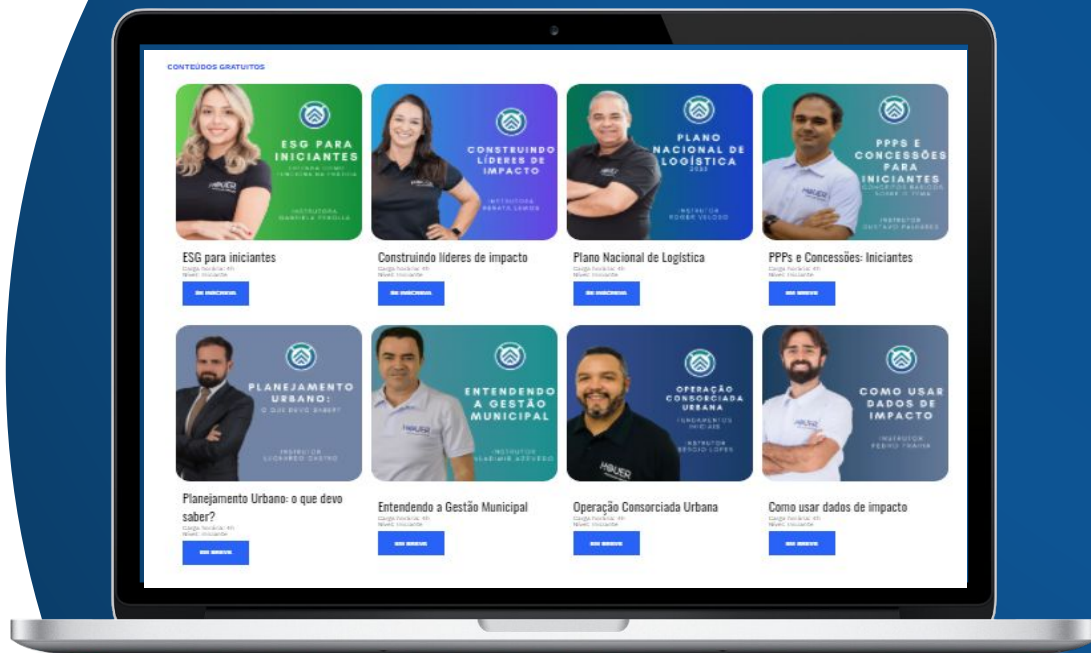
CONTEÚDOS GRATUITOS

ESG PARA INICIANTES
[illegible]
INSTRUTORA
DANIELA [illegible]

ESG para iniciantes
Carga horária: 4h
Nível: Iniciante
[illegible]

CONSTRUINDO LÍDERES DE IMPACTO
INSTRUTORA
RENATA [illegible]

Construindo líderes de impacto
Carga horária: 4h
Nível: Iniciante
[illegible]

PLANO NACIONAL DE LOGÍSTICA
2025
INSTRUTOR
ROGER VELOSO

Plano Nacional de Logística
Carga horária: 4h
Nível: Iniciante
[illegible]

PPPS E CONCESSÕES PARA INICIANTES
CONCEITOS BÁSICOS SOBRE O TEMA
INSTRUTOR
GUSTAVO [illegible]

PPPs e Concessões: Iniciantes
Carga horária: 4h
Nível: Iniciante
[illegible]

PLANEJAMENTO URBANO:
O QUE DEVO SABER?
INSTRUTOR
LEONARDO CASTRO

Planejamento Urbano: o que devo saber?
Carga horária: 4h
Nível: Iniciante
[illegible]

ENTENDENDO A GESTÃO MUNICIPAL
INSTRUTOR
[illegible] AZEVEDO

Entendendo a Gestão Municipal
Carga horária: 4h
Nível: Iniciante
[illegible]

OPERAÇÃO CONSORCIADA URBANA
FUNDAMENTOS INICIAIS
INSTRUTOR
SÉRGIO LOPES

Operação Consorciada Urbana
Carga horária: 4h
Nível: Iniciante
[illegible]

COMO USAR DADOS DE IMPACTO
INSTRUTOR
PEDRO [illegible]

Como usar dados de impacto
Carga horária: 4h
Nível: Iniciante
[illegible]